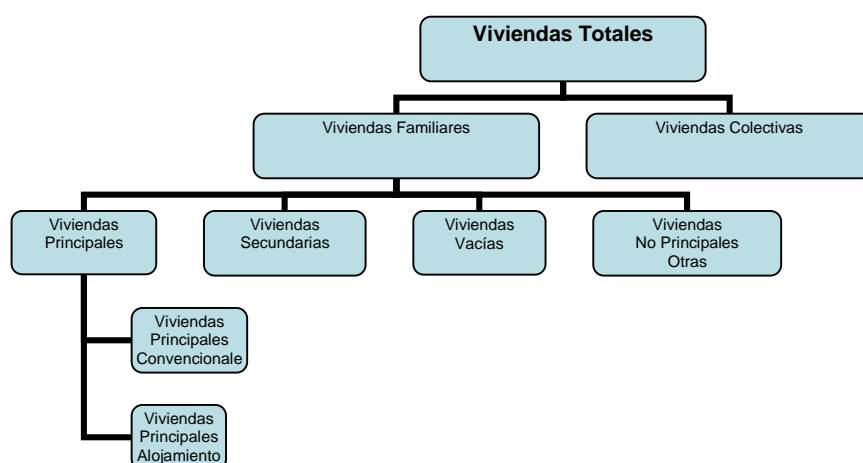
Viviendas Totales

Viviendas Familiares

Viviendas Colectivas

Viviendas Principales

Viviendas Secundarias

Viviendas Vacías

Viviendas No Principales Otras

Viviendas Principales Convencionale

Viviendas Principales Alojamiento